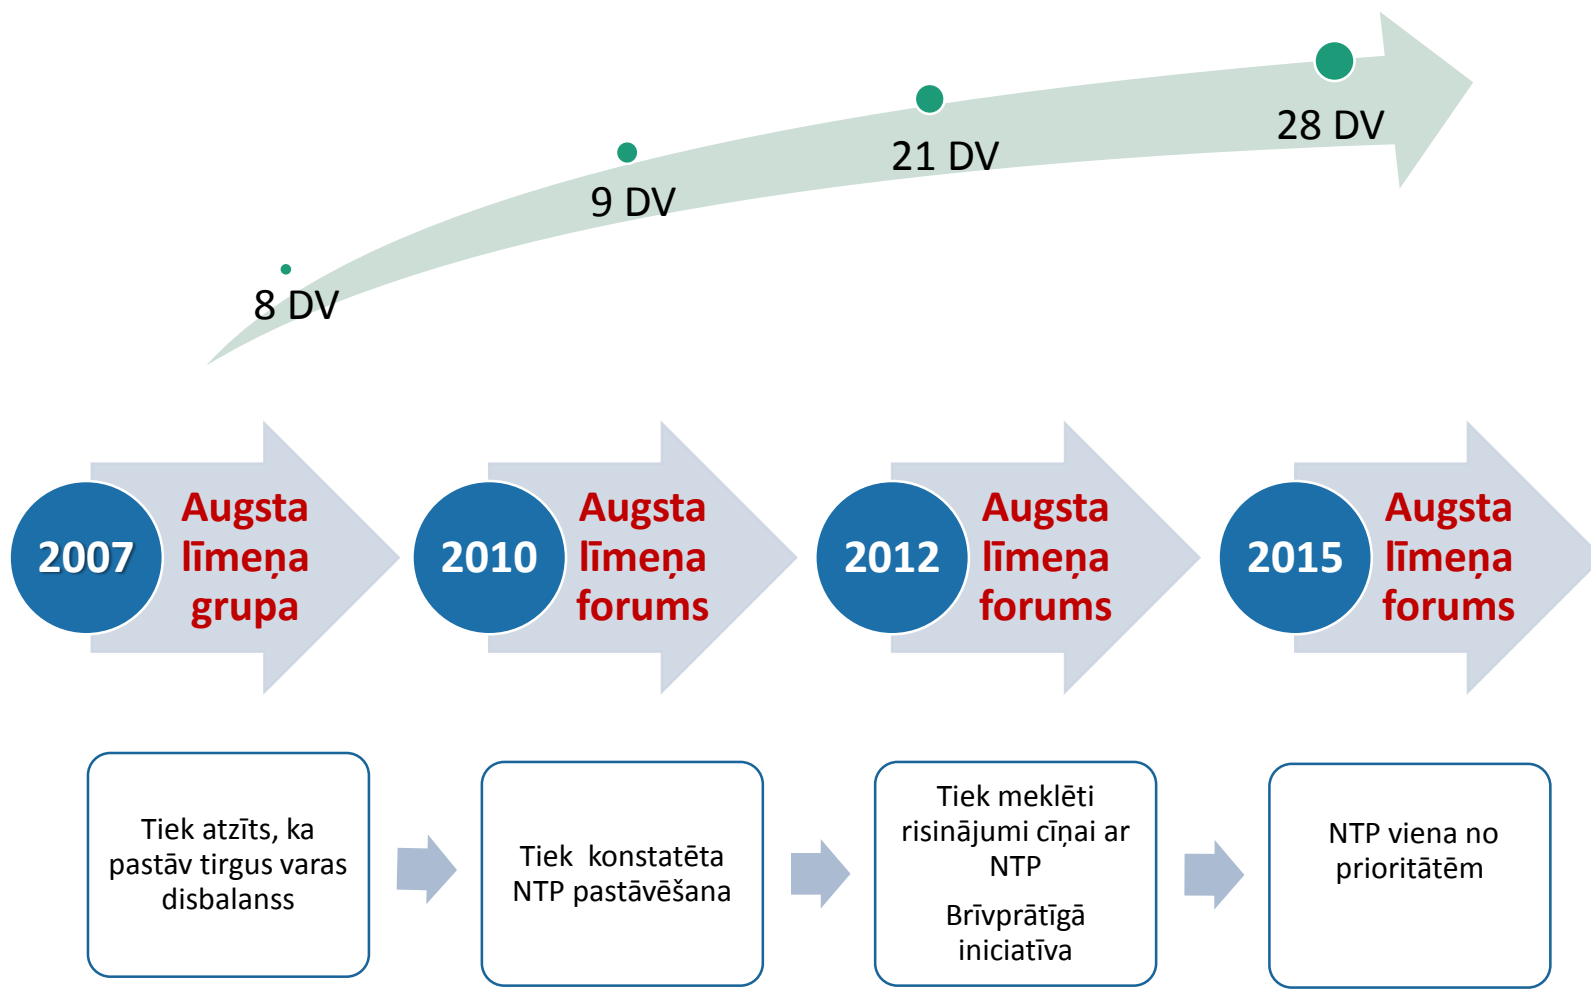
8 DV

9 DV

21 DV

28 DV

2007 Augsta līmeņa grupa

2010 Augsta līmeņa forums

2012 Augsta līmeņa forums

2015 Augsta līmeņa forums

Tiek atzīts, ka pastāv tirgus varas disbalanss

Tiek konstatēta NTP pastāvēšana

Tiek meklēti risinājumi cīņai ar NTP

Brīvprātīgā iniciatīva

NTP viena no prioritātēm